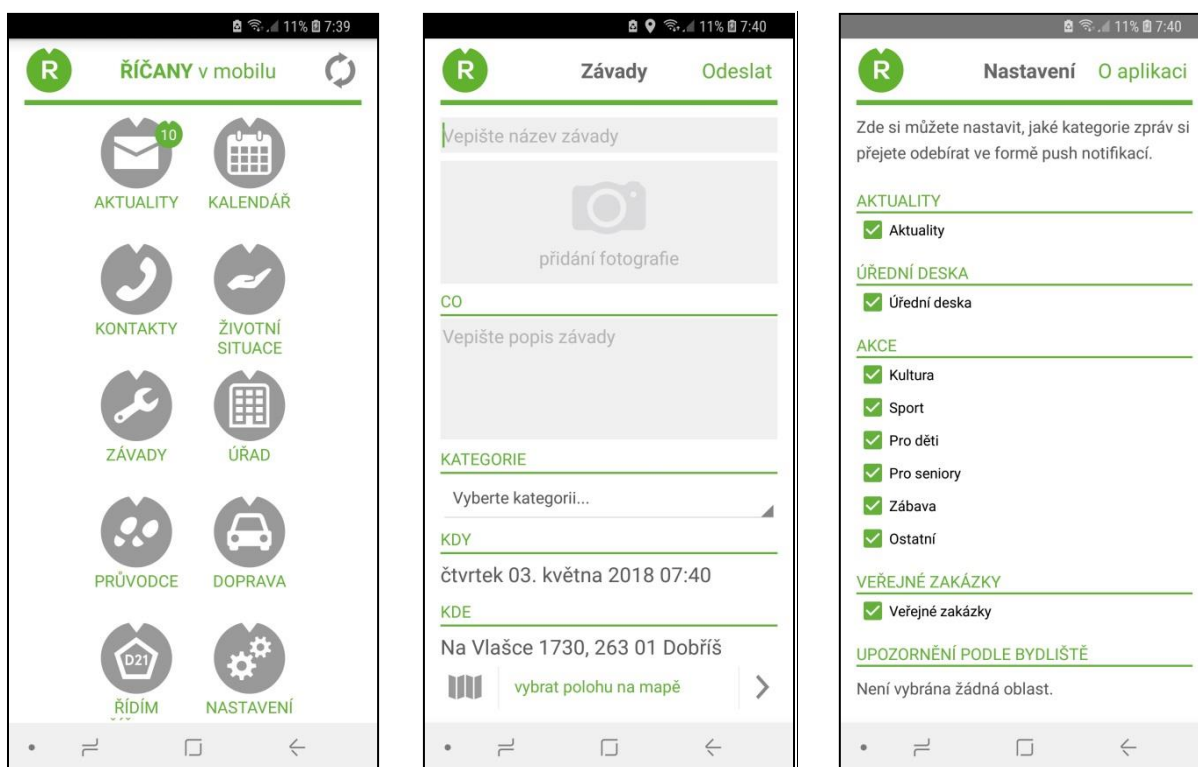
11% 7:39

R ŘÍČANY v mobilu

10
AKTUALITY
KALENDÁŘ
KONTAKTY
ŽIVOTNÍ SITUACE
ZÁVADY
ÚŘAD
PRŮVODCE
DOPRAVA
D21
ŘÍDÍM
NASTAVENÍ

11% 7:40

R Závady Odeslat

Vepište název závady

přidání fotografie

CO

Vepište popis závady

KATEGORIE

Vyberte kategorii...

KDY

čtvrtek 03. května 2018 07:40

KDE

Na Vlašce 1730, 263 01 Dobříš

vybrat polohu na mapě

11% 7:40

R Nastavení O aplikaci

Zde si můžete nastavit, jaké kategorie zpráv si přejete odebírat ve formě push notifikací.

AKTUALITY
Aktuality

ÚŘEDNÍ DESKA
Úřední deska

AKCE
Kultura
Sport
Pro děti
Pro seniory
Zábava
Ostatní

VEŘEJNÉ ZAKÁZKY
Veřejné zakázky

UPOZORNĚNÍ PODLE BYDLIŠTĚ
Není vybrána žádná oblast.